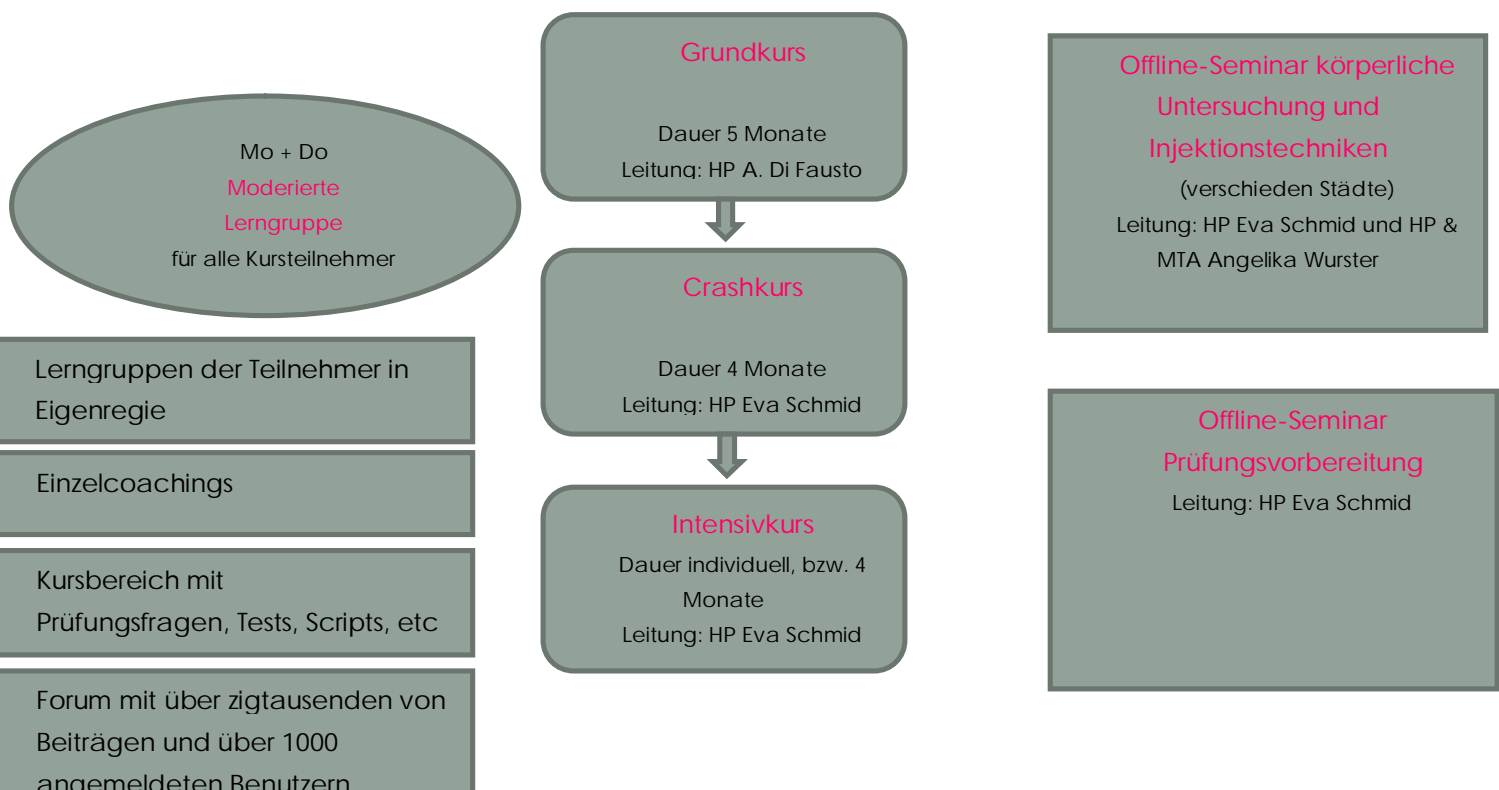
Grundkurs

Dauer 5 Monate
Leitung: HP A. Di Fausto

Crashkurs

Dauer 4 Monate
Leitung: HP Eva Schmid

Intensivkurs
Dauer individuell, bzw. 4 Monate
Leitung: HP Eva Schmid

Mo + Do
Moderierte Lerngruppe
für alle Kursteilnehmer

Lerngruppen der Teilnehmer in Eigenregie

Einzelcoachings

Kursbereich mit Prüfungsfragen, Tests, Scripts, etc

Forum mit über zigtausenden von Beiträgen und über 1000 angemeldeten Benutzern

Offline-Seminar körperliche Untersuchung und Injektionstechniken
(verschieden Städte)
Leitung: HP Eva Schmid und HP & MTA Angelika Wurster

Offline-Seminar Prüfungsvorbereitung
Leitung: HP Eva Schmid